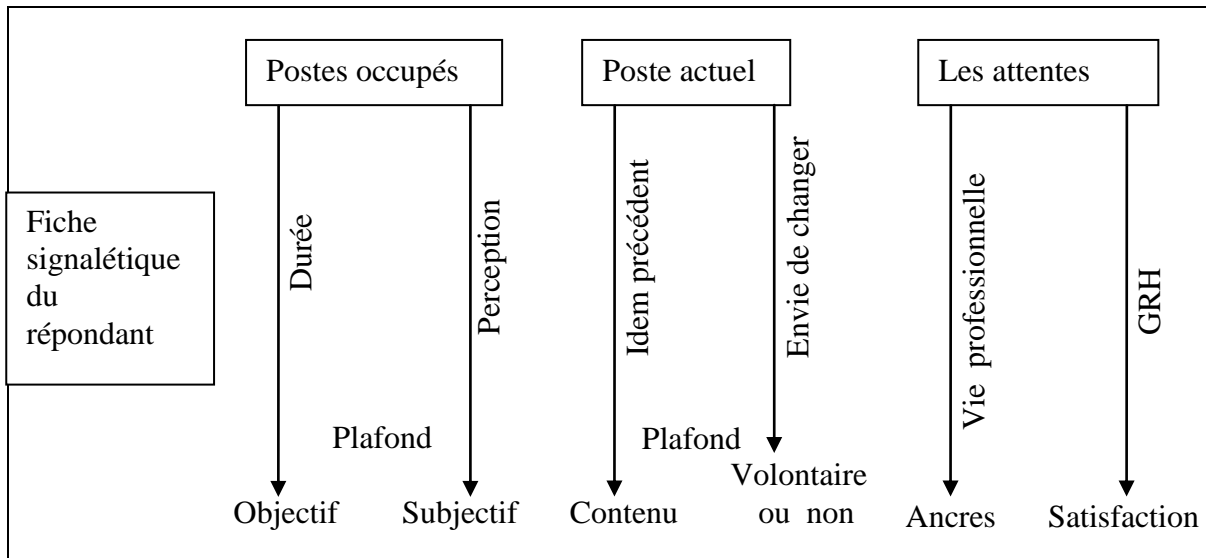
Fiche signalétique du répondant

Postes occupés

Durée

Perception

Plafond

Objectif

Subjectif

Poste actuel

Idem précédent

Envie de changer

Plafond

Contenu

Volontaire ou non

Les attentes

Vie professionnelle

GRH

Ancres

Satisfaction